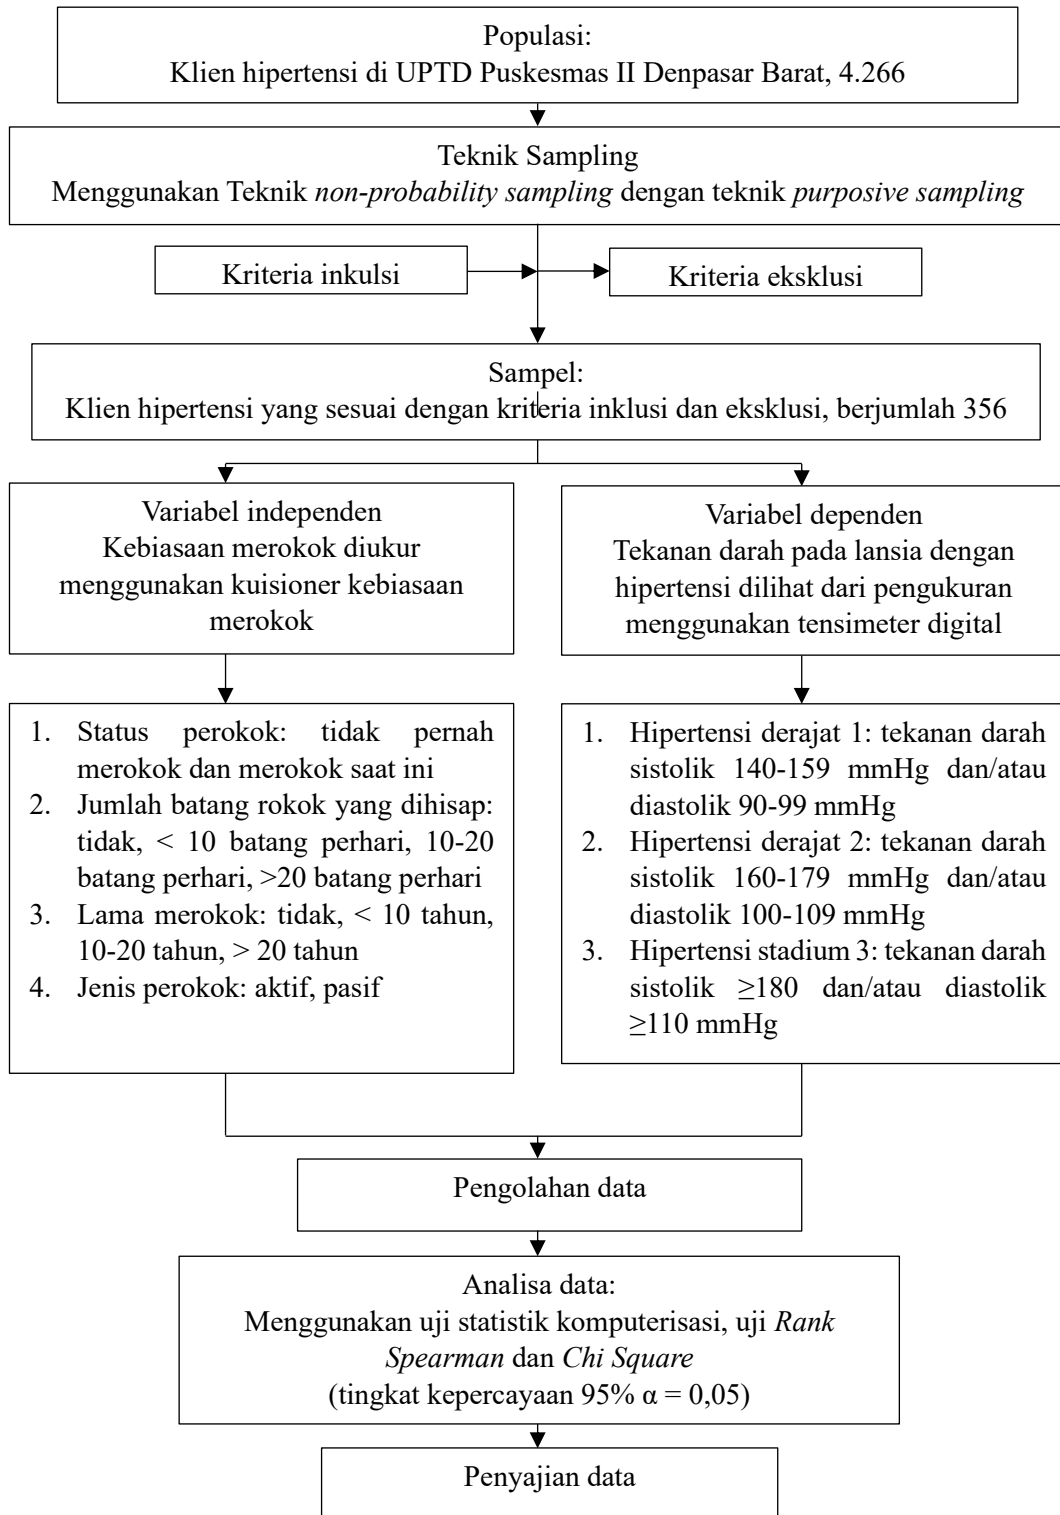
Populasi:
Klien hipertensi di UPTD Puskesmas II Denpasar Barat, 4.266

Teknik Sampling
Menggunakan Teknik *non-probability sampling* dengan teknik *purposive sampling*

Kriteria inkulsi

Kriteria eksklusi

Sampel:
Klien hipertensi yang sesuai dengan kriteria inklusi dan eksklusi, berjumlah 356

Variabel independen
Kebiasaan merokok diukur menggunakan kuisioner kebiasaan merokok

1. Status perokok: tidak pernah merokok dan merokok saat ini
2. Jumlah batang rokok yang dihisap: tidak, < 10 batang perhari, 10-20 batang perhari, >20 batang perhari
3. Lama merokok: tidak, < 10 tahun, 10-20 tahun, > 20 tahun
4. Jenis perokok: aktif, pasif

Variabel dependen
Tekanan darah pada lansia dengan hipertensi dilihat dari pengukuran menggunakan tensimeter digital

1. Hipertensi derajat 1: tekanan darah sistolik 140-159 mmHg dan/atau diastolik 90-99 mmHg
2. Hipertensi derajat 2: tekanan darah sistolik 160-179 mmHg dan/atau diastolik 100-109 mmHg
3. Hipertensi stadium 3: tekanan darah sistolik $\geq$180 dan/atau diastolik $\geq$110 mmHg

Pengolahan data

Analisa data:
Menggunakan uji statistik komputerisasi, uji *Rank Spearman* dan *Chi Square*
(tingkat kepercayaan 95% $\alpha = 0,05$)

Penyajian data